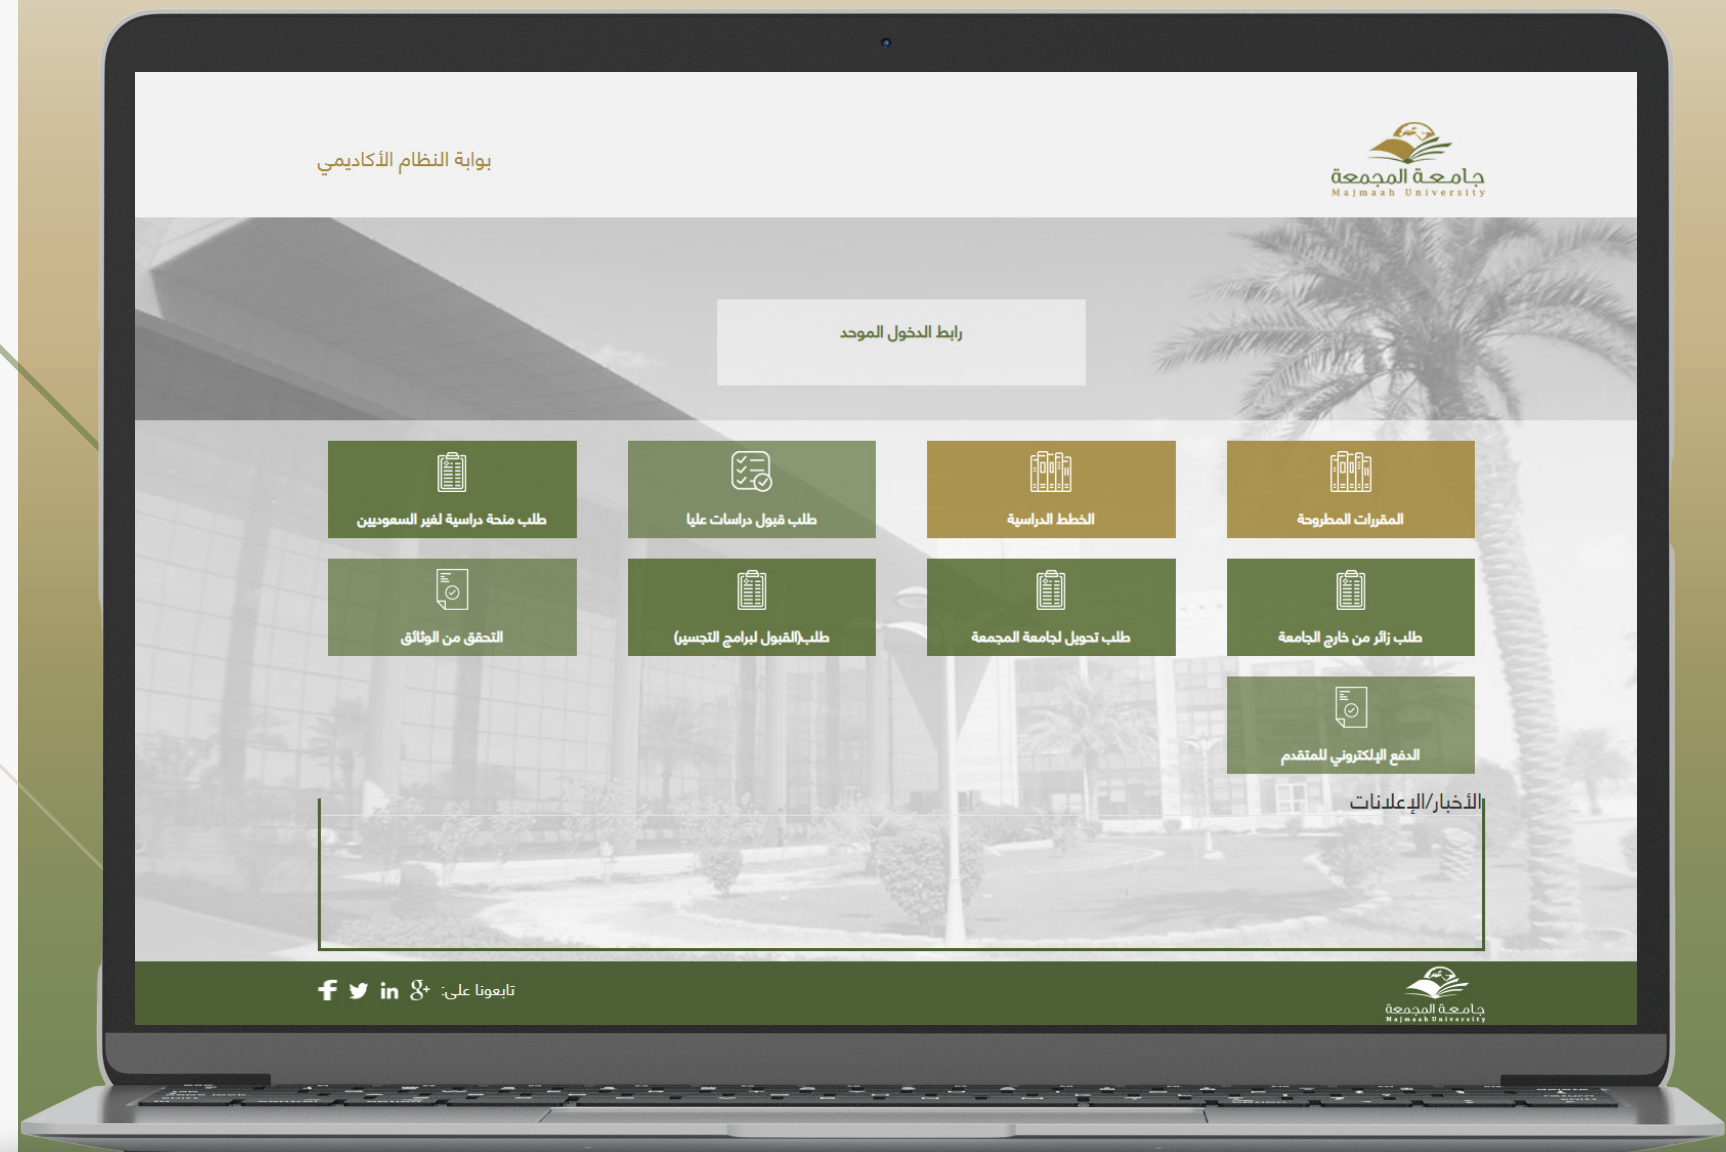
جامعة المجمعة
Majmaah University

بوابة النظام الأكاديمي

رابط الدخول الموحد

المقررات المطروحة

الخطط الدراسية

طلب قبول دراسات عليا

طلب منحة دراسية لغير السعوديين

طلب زائر من خارج الجامعة

طلب تحويل لجامعة المجمعة

طلب(القبول لبرامج التجسير)

التحقق من الوثائق

الدفع الإلكتروني للمتقدم

الأخبار/الإعلانات

جامعة المجمعة
Majmaah University

تابعونا على: